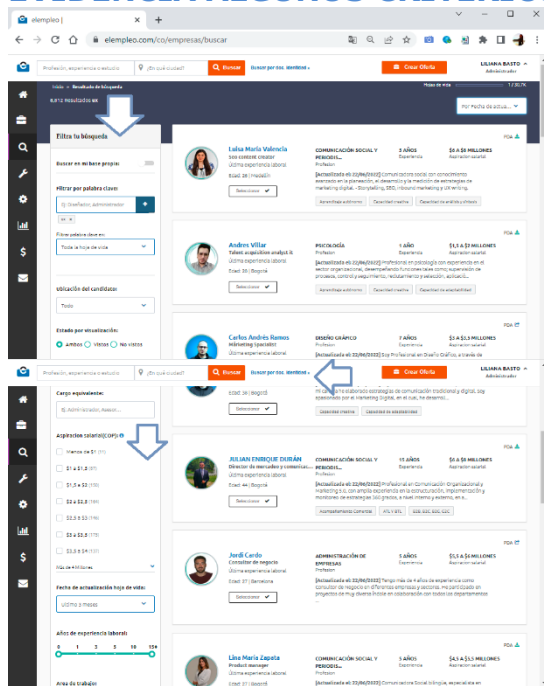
elempleo |
elempleo.com/co/empresas/buscar

Profesión, experiencia o estudio | ¿En qué ciudad? | Buscar | Buscar por doc. identidad | Crear Oferta | LILIANA BASTO Administrador

Inicio > Resultados de búsqueda
Hojas de vida 1 / 397K
8.972 resultados en
Por Fecha de actua...

Filtra tu búsqueda
Buscar en mibase propia
Filtrar por palabra clave:
Ej: Diseñador, Administrador
Filtrar palabra clave en:
Toda la hoja de vida
Ubicación del candidato:
Todo
Estado por visualización:
Ambos Vistos No vistos

Luisa Maria Valencia
Social media Creador
Última experiencia laboral
Edad: 28 | Medellín
Seleccionar
COMUNICACIÓN SOCIAL Y PERIODIS... Profesional
3 AÑOS Experiencia
$4 A $6 MILLONES Aspiración salarial
PDF
[Actualizada el 22/06/2022] Comunicadora social con conocimiento avanzado en la planeación, el desarrollo y la medición de estrategias de marketing digital. - Storytelling, SEO, Inbound marketing y Un'writing,
Aprendizaje autónomo | Capacidad creativa | Capacidad de análisis y síntesis

Andres Villar
Talent acquisition analyst II
Última experiencia laboral
Edad: 36 | Bogotá
Seleccionar
PSICOLOGÍA Profesional
7 AÑOS Experiencia
$3,5 A $4 MILLONES Aspiración salarial
PDF
[Actualizada el 22/06/2022] Profesional en psicología con experiencia en el sector organizacional, desempeñando funciones como: supervisión de procesos, control y seguimiento, reclutamiento y selección, aplicaci...
Aprendizaje autónomo | Capacidad creativa | Capacidad de adaptabilidad

Carlos Andrés Ramos
Marketing Specialist
Última experiencia laboral
DISEÑO GRÁFICO Profesional
3 AÑOS Experiencia
$5 A $3 MILLONES Aspiración salarial
PDF
[Actualizada el 22/06/2022] Soy Profesional en Diseño Gráfico, a través de

Cargo equivalente:
Ej: Administrador, Asesor...
Aspiración salarial(COP):
Menos de $1
$1 a $1,5
$1,5 a $2
$2 a $2,5
$2,5 a $3
$3 a $3,5
$3,5 a $4
Más de 4 Millones
Fecha de actualización hoja de vida:
Último 3 meses
Años de experiencia laboral:
0 1 3 5 10 15+
Área de trabajo:

Edad: 36 | Bogotá
Seleccionar
... elaborar estrategias de comunicación tradicional y digital. Soy apasionado por el Marketing Digital, en el cual, he desarroll...
Capacidad creativa | Capacidad de adaptabilidad

JULIAN ENRIQUE DURÁN
Director de mercadeo y comunica...
Última experiencia laboral
Edad: 44 | Bogotá
Seleccionar
COMUNICACIÓN SOCIAL Y PERIODIS... Profesional
15 AÑOS Experiencia
$6 A $8 MILLONES Aspiración salarial
PDF
[Actualizada el 22/06/2022] Profesional en Comunicación Organizacional y Marketing 5.0, con amplia experiencia en la estructuración, implementación y monitoreo de estrategias 360 grados, a nivel interno y externo, en e...
Acompañamiento Comercial | ATL / BTL | B2B, B2C, B2E, C2C

Jordi Cardo
Consultor de negocio
Última experiencia laboral
Edad: 37 | Barcelona
Seleccionar
ADMINISTRACIÓN DE EMPRESAS Profesional
5 AÑOS Experiencia
$5 A $5,5 MILLONES Aspiración salarial
PDF
[Actualizada el 22/06/2022] Tengo más de 4 años de experiencia como consultor de negocio en diferentes empresas y sectores. He participado en proyectos de muy diverso índole en colaboración con todos los departamentos ...

Lina María Zapata
Product manager
Última experiencia laboral
Edad: 27 | Bogotá
COMUNICACIÓN SOCIAL Y PERIODIS... Profesional
5 AÑOS Experiencia
$4,5 A $5 MILLONES Aspiración salarial
PDF
[Actualizada el 22/06/2022] Comunicadora Social bilingüe, especialista en